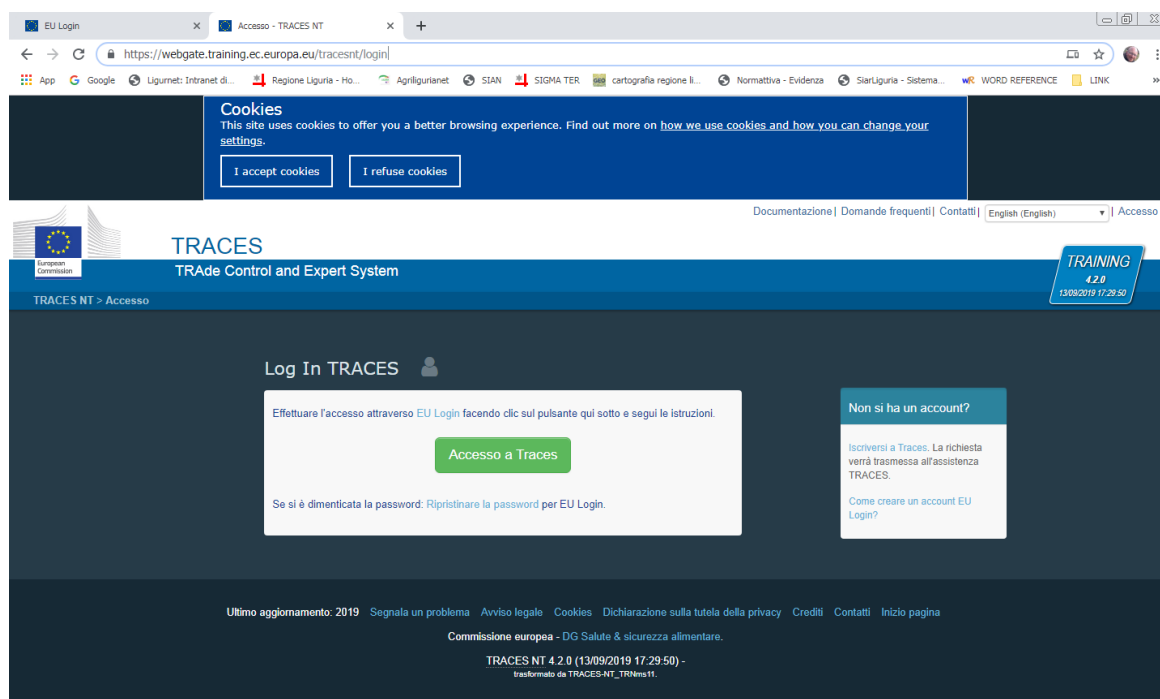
EU Login × Accesso - TRACES NT × +

https://webgate.training.ec.europa.eu/tracesnt/login

App Google Ligurnet: Intranet di... Regione Liguria - Ho... Agriligurianet SIAN SIGMA TER cartografia regione li... Normattiva - Evidenza SiarLiguria - Sistema... WORD REFERENCE LINK »

Cookies
This site uses cookies to offer you a better browsing experience. Find out more on how we use cookies and how you can change your settings.

I accept cookies I refuse cookies

Documentazione | Domande frequenti | Contatti | English (English) | Accesso

European Commission

TRACES
TRAde Control and Expert System

TRAINING
4.2.0
13/09/2019 17:29:50

TRACES NT > Accesso

Log In TRACES

Effettuare l'accesso attraverso EU Login facendo clic sul pulsante qui sotto e segui le istruzioni.

Accesso a Traces

Se si è dimenticata la password: Ripristinare la password per EU Login.

Non si ha un account?

Iscriversi a Traces. La richiesta verrà trasmessa all'assistenza TRACES.

Come creare un account EU Login?

Ultimo aggiornamento: 2019 Segnala un problema Avviso legale Cookies Dichiarazione sulla tutela della privacy Crediti Contatti Inizio pagina

Commissione europea - DG Salute & sicurezza alimentare.

TRACES NT 4.2.0 (13/09/2019 17:29:50) -
trasformato da TRACES-NT_TRNms11.